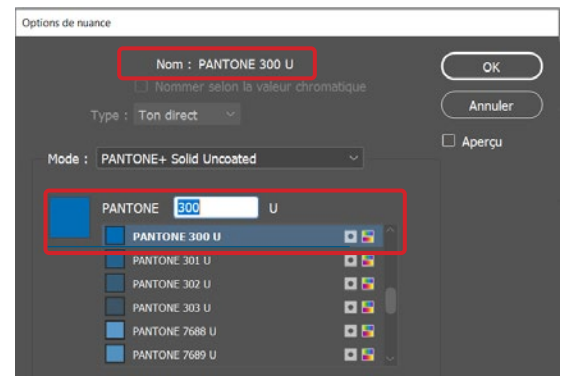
Options de nuance

Nom : PANTONE 300 U

Nommer selon la valeur chromatique

Type : Ton direct

Mode : PANTONE+ Solid Uncoated

PANTONE 300 U

PANTONE 300 U
PANTONE 301 U
PANTONE 302 U
PANTONE 303 U
PANTONE 7688 U
PANTONE 7689 U

OK

Annuler

Aperçu